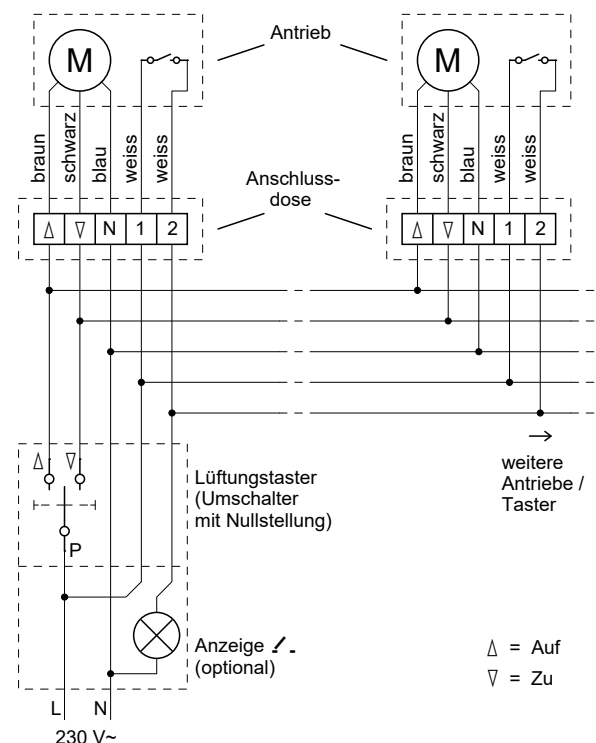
M

M

Antrieb

braun
schwarz
blau
weiss
weiss

braun
schwarz
blau
weiss
weiss

Anschlussdose

Δ ∇ N 1 2

Δ ∇ N 1 2

→

weitere Antriebe / Taster

Δ ∇

P

Lüftungstaster (Umschalter mit Nullstellung)

Anzeige
(optional)

Δ = Auf
∇ = Zu

L N
230 V~